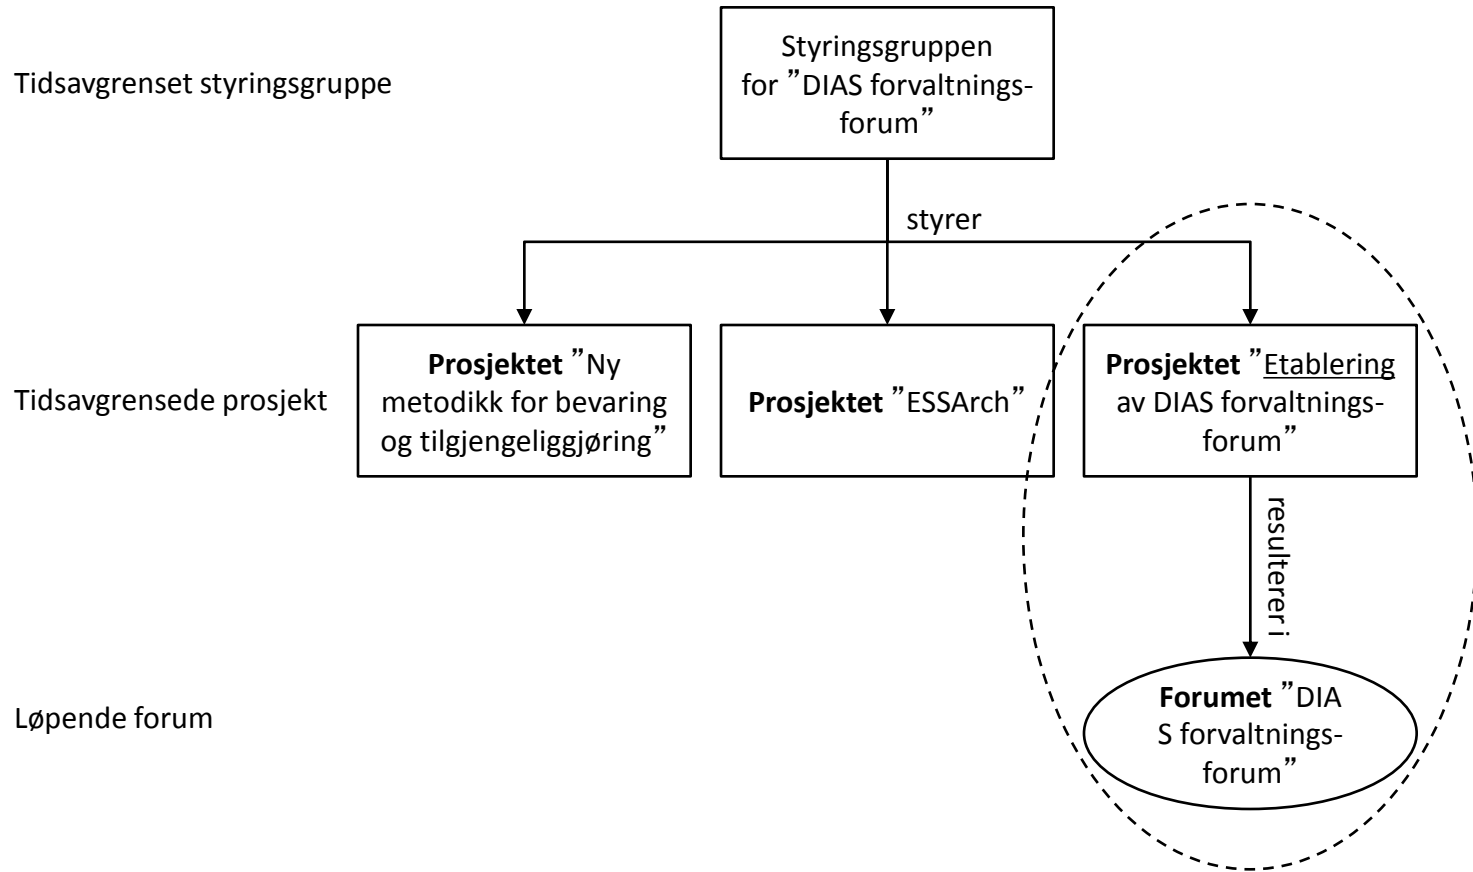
Tidsavgrenset styringsgruppe

Styringsgruppen for ”DIAS forvaltningsforum”

styrer

Tidsavgrensede prosjekt

Prosjektet ”Ny metodikk for bevaring og tilgjengeliggjøring”

Prosjektet ”ESSArch”

Prosjektet ”Etablering av DIAS forvaltningsforum”

resulterer i

Løpende forum

Forumet ”DIAS forvaltningsforum”